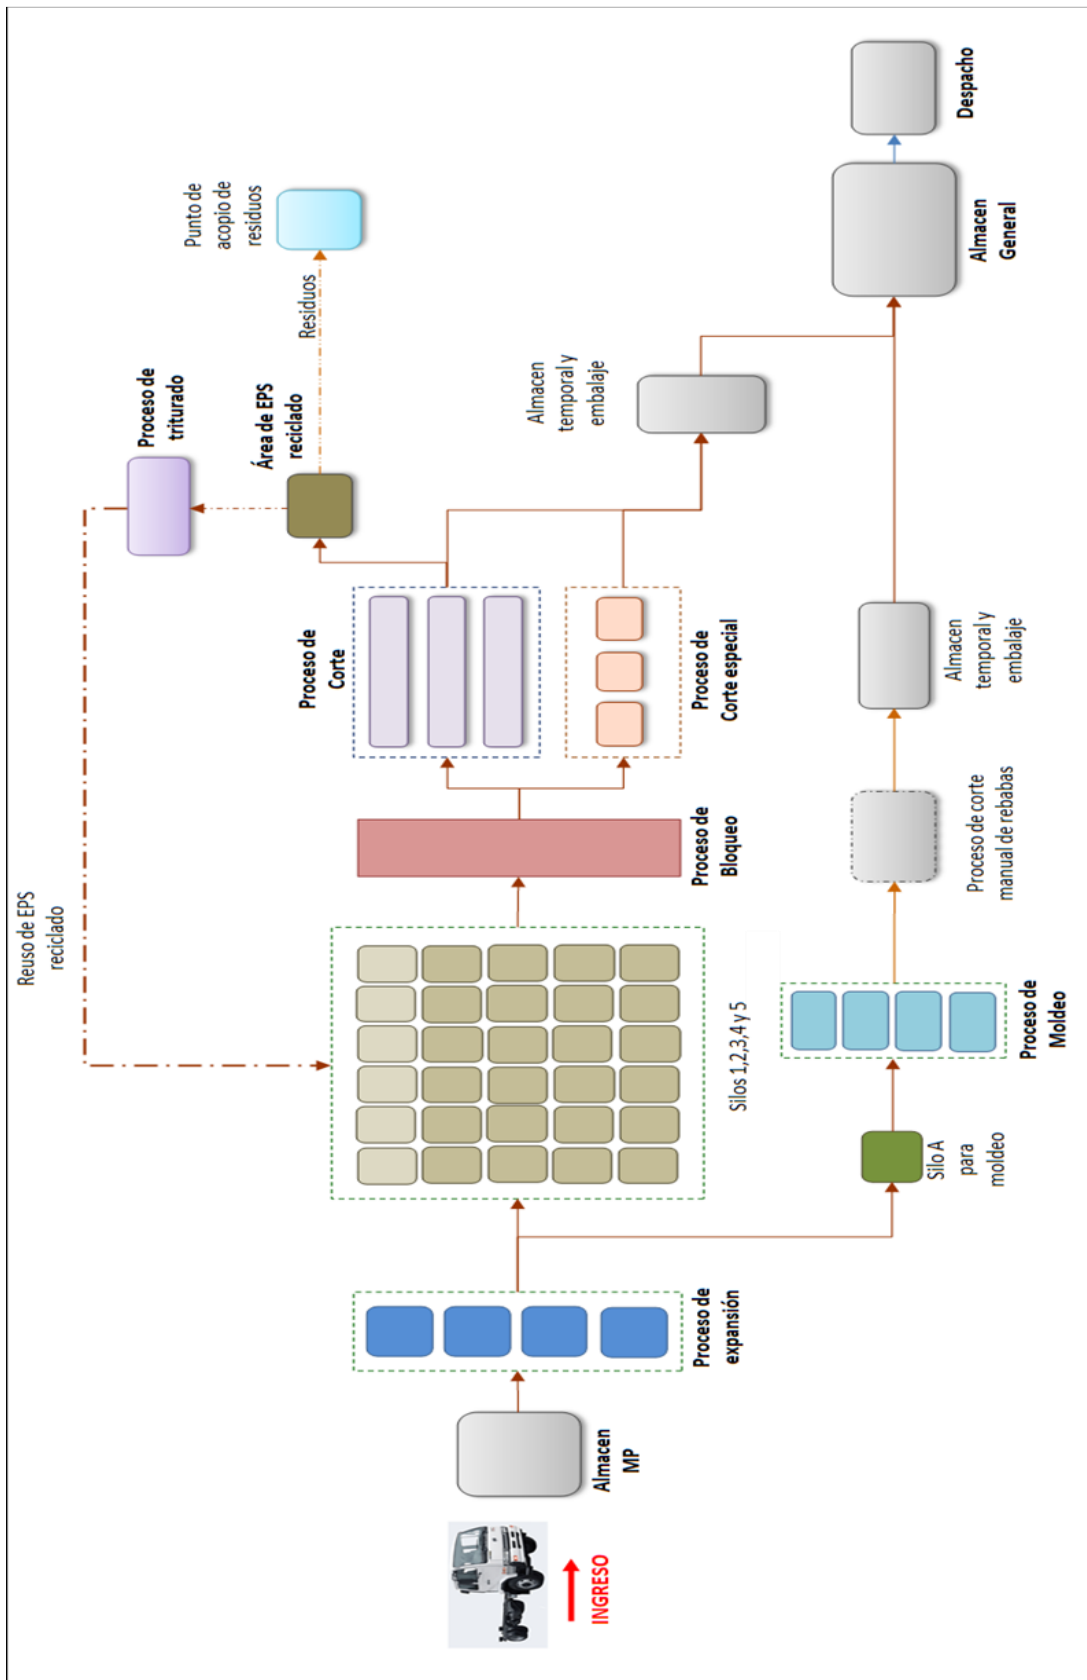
INGRESO

Almacen MP

Proceso de expansión

Silos 1,2,3,4 y 5

Silo A para moldeo

Proceso de Moldeo

Proceso de Bloqueo

Proceso de Corte

Proceso de Corte especial

Reuso de EPS reciclado

Proceso de triturado

Área de EPS reciclado

Residuos

Punto de acopio de residuos

Almacen temporal y embalaje

Proceso de corte manual de rebabas

Almacen temporal y embalaje

Almacen General

Despacho